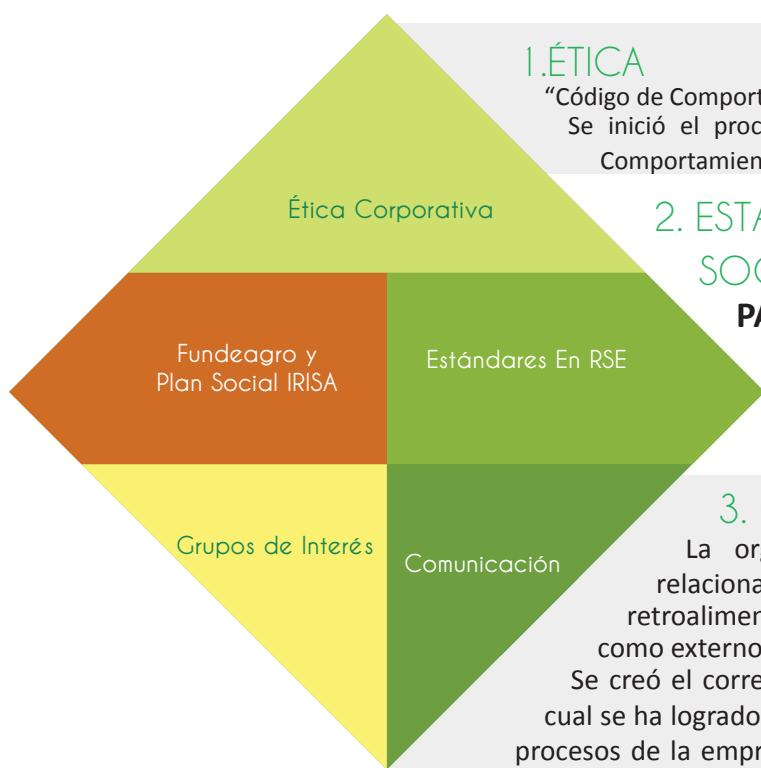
1.ÉTICA

"Código de Comport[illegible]
Se inició el proc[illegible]
Comportamien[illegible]

Ética Corporativa

2. ESTA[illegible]
SOC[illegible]
PA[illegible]

Fundeagro y Plan Social IRISA

Estándares En RSE

Grupos de Interés

Comunicación

3. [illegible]
La or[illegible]
relaciona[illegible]
retroalimen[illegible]
como externo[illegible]
Se creó el corre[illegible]
cual se ha logrado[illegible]
procesos de la empr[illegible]